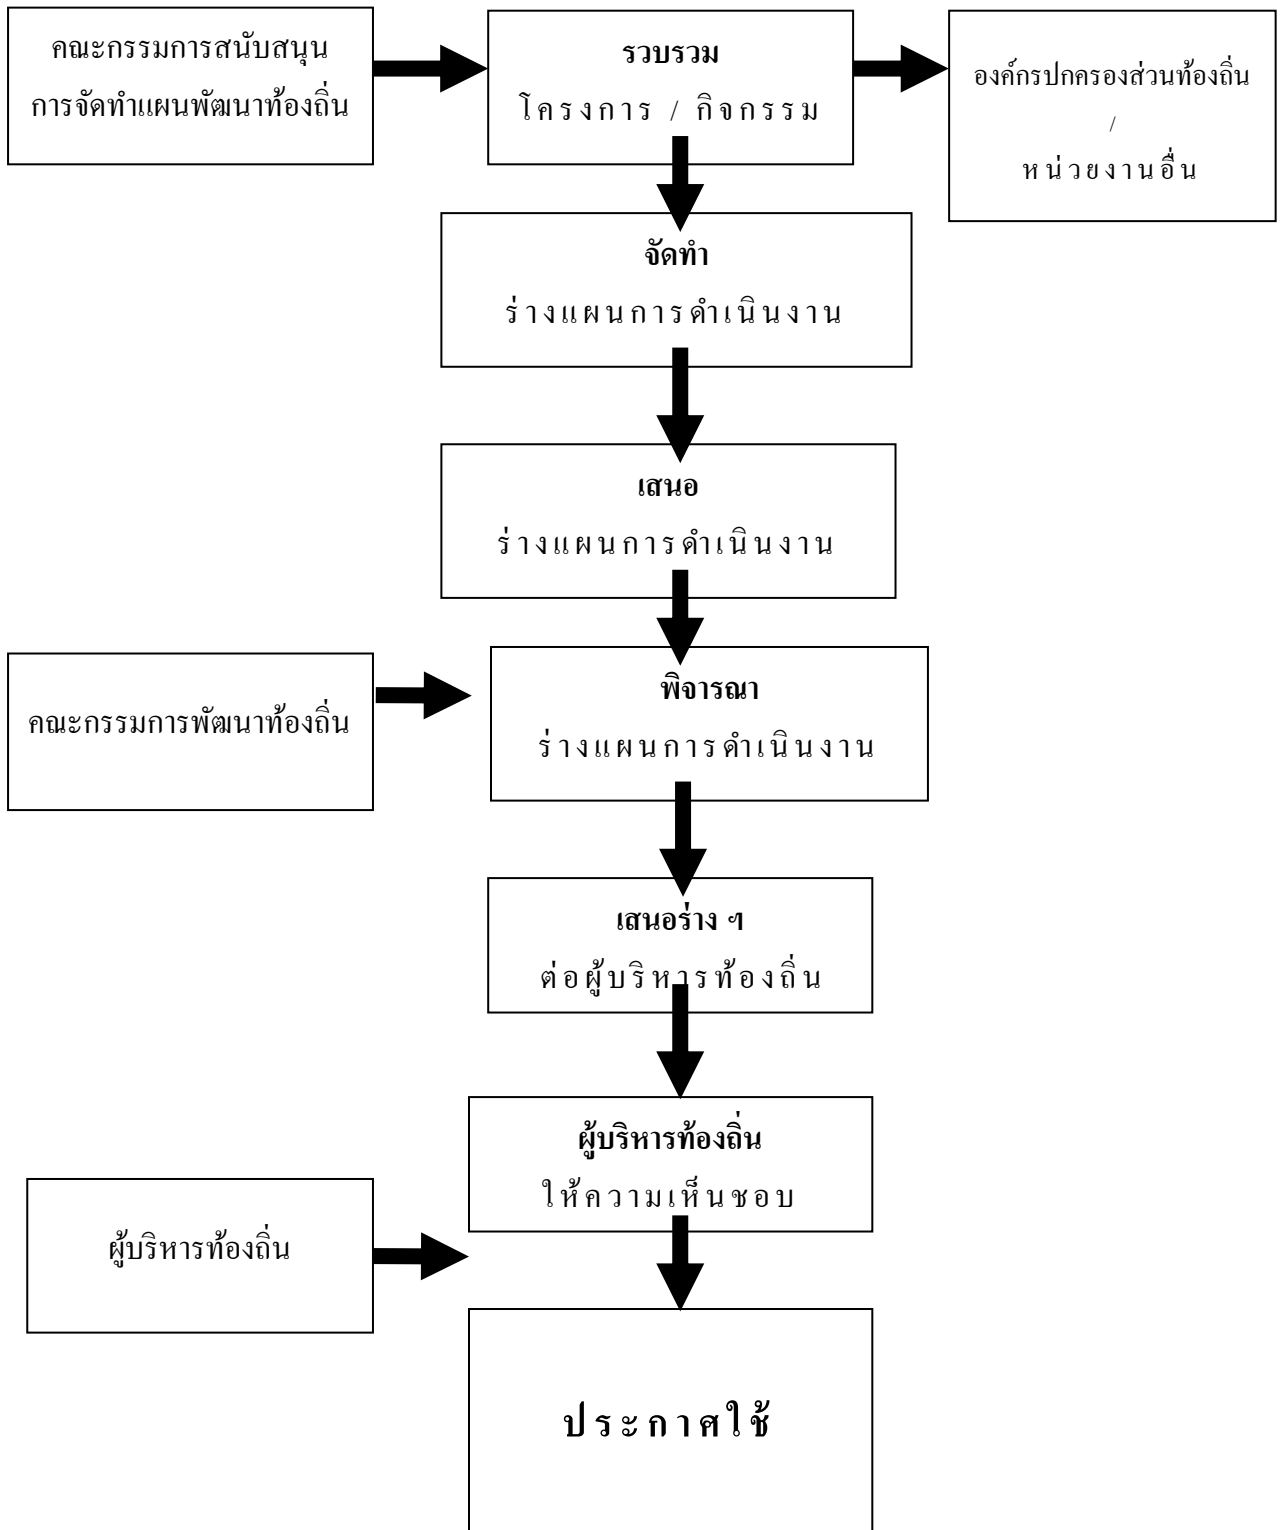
คณะกรรมการสนับสนุน การจัดทำแผนพัฒนาท้องถิ่น

รวบรวม
โครงการ / กิจกรรม

องค์กรปกครองส่วนท้องถิ่น
/
หน่วยงานอื่น

จัดทำ
ร่างแผนการดำเนินงาน

เสนอ
ร่างแผนการดำเนินงาน

คณะกรรมการพัฒนาท้องถิ่น

พิจารณา
ร่างแผนการดำเนินงาน

เสนอร่าง ฯ
ต่อผู้บริหารท้องถิ่น

ผู้บริหารท้องถิ่น
ให้ความเห็นชอบ

ผู้บริหารท้องถิ่น

ประกาศใช้